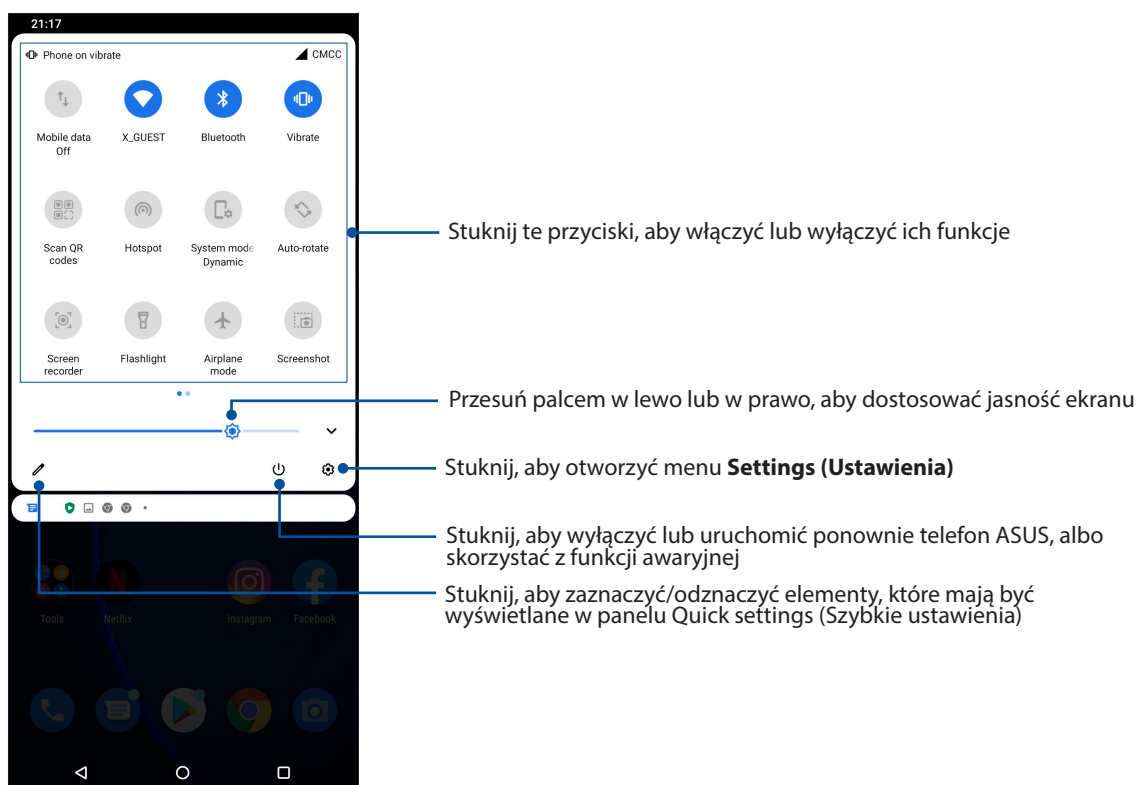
21:17

Phone on vibrate

CMCC

Mobile data Off

X_GUEST

Bluetooth

Vibrate

Scan QR codes

Hotspot

System mode Dynamic

Auto-rotate

Screen recorder

Flashlight

Airplane mode

Screenshot

Tools

Netflix

Instagram

Facebook

Stuknij te przyciski, aby włączyć lub wyłączyć ich funkcje

Przesuń palcem w lewo lub w prawo, aby dostosować jasność ekranu

Stuknij, aby otworzyć menu **Settings (Ustawienia)**

Stuknij, aby wyłączyć lub uruchomić ponownie telefon ASUS, albo skorzystać z funkcji awaryjnej

Stuknij, aby zaznaczyć/odznaczyć elementy, które mają być wyświetlane w panelu Quick settings (Szybkie ustawienia)